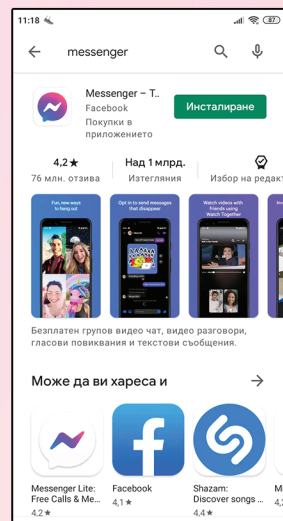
11:18

messenger

Messenger – T..
Facebook
Покупки в приложението

Инсталиране

4,2★
76 млн. отзива

Над 1 млрд.
Изтегляния

Избор на редакт

Fun, new ways to hang out

Opt in to send messages that disappear

Watch videos with friends using Watch Together

Безплатен групов видео чат, видео разговори, гласови повиквания и текстови съобщения.

Може да ви хареса и

Messenger Lite: Free Calls & Me...
4,2★

Facebook
4,1★

Shazam: Discover songs ...
4,4★